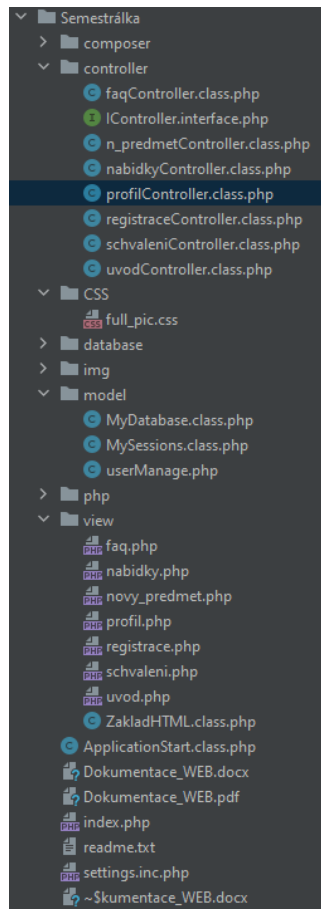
Semestrálka
composer
controller
faqController.class.php
IController.interface.php
n_predmetController.class.php
nabidkyController.class.php
profilController.class.php
registraceController.class.php
schvaleniController.class.php
uvodController.class.php
CSS
full_pic.css
database
img
model
MyDatabase.class.php
MySessions.class.php
userManage.php
php
view
faq.php
nabidky.php
novy_predmet.php
profil.php
registrace.php
schvaleni.php
uvod.php
ZakladHTML.class.php
ApplicationStart.class.php
Dokumentace_WEB.docx
Dokumentace_WEB.pdf
index.php
readme.txt
settings.inc.php
~$kumentace_WEB.docx